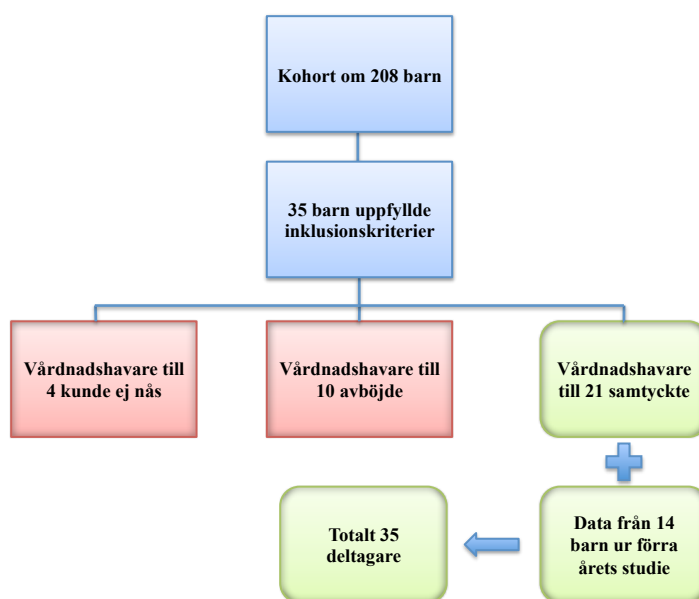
Kohort om 208 barn

35 barn uppfyllde inklusionskriterier

Vårdnadshavare till 4 kunde ej nås

Vårdnadshavare till 10 avböjde

Vårdnadshavare till 21 samtyckte

Data från 14 barn ur förra årets studie

Totalt 35 deltagare